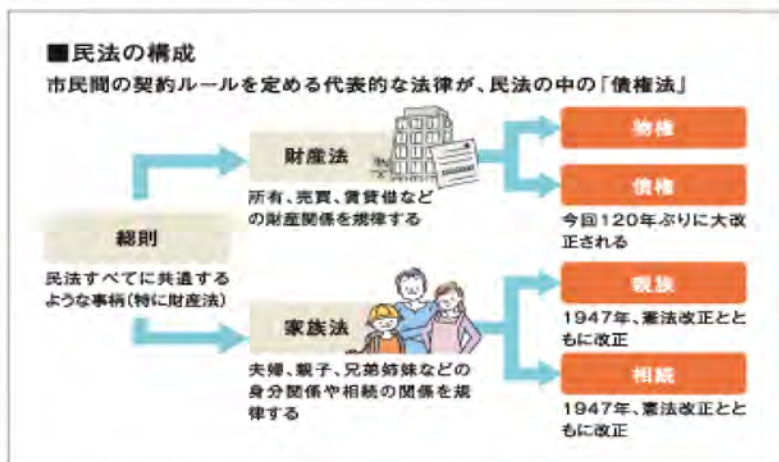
■民法の構成
市民間の契約ルールを定める代表的な法律が、民法の中の「債権法」

総則
民法すべてに共通するような事柄（特に財産法）

財産法
所有、売買、賃貸借などの財産関係を規律する

物権

債権
今回120年ぶりに大改正される

家族法
夫婦、親子、兄弟姉妹などの身分関係や相続の関係を規律する

親族
1947年、憲法改正とともに改正

相続
1947年、憲法改正とともに改正